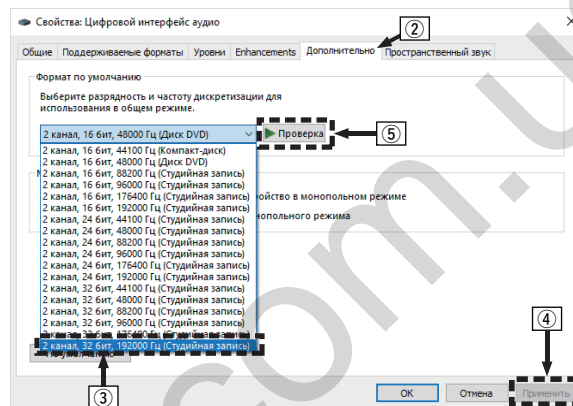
Свойства: Цифровой интерфейс аудио

Общие | Поддерживаемые форматы | Уровни | Enhancements | Дополнительно | Пространственный звук

②

Формат по умолчанию

Выберите разрядность и частоту дискретизации для использования в общем режиме.

2 канал, 16 бит, 48000 Гц (Диск DVD)

Проверка

⑤

2 канал, 16 бит, 44100 Гц (Компакт-диск)
2 канал, 16 бит, 48000 Гц (Диск DVD)
2 канал, 16 бит, 88200 Гц (Студийная запись)
2 канал, 16 бит, 96000 Гц (Студийная запись)
2 канал, 16 бит, 176400 Гц (Студийная запись)
2 канал, 16 бит, 192000 Гц (Студийная запись)
2 канал, 24 бит, 44100 Гц (Студийная запись)
2 канал, 24 бит, 48000 Гц (Студийная запись)
2 канал, 24 бит, 88200 Гц (Студийная запись)
2 канал, 24 бит, 96000 Гц (Студийная запись)
2 канал, 24 бит, 176400 Гц (Студийная запись)
2 канал, 24 бит, 192000 Гц (Студийная запись)
2 канал, 32 бит, 44100 Гц (Студийная запись)
2 канал, 32 бит, 48000 Гц (Студийная запись)
2 канал, 32 бит, 88200 Гц (Студийная запись)
2 канал, 32 бит, 96000 Гц (Студийная запись)
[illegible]
2 канал, 32 бит, 192000 Гц (Студийная запись)

ройство в монопольном режиме

нопольного режима

③

④

OK | Отмена | Применить